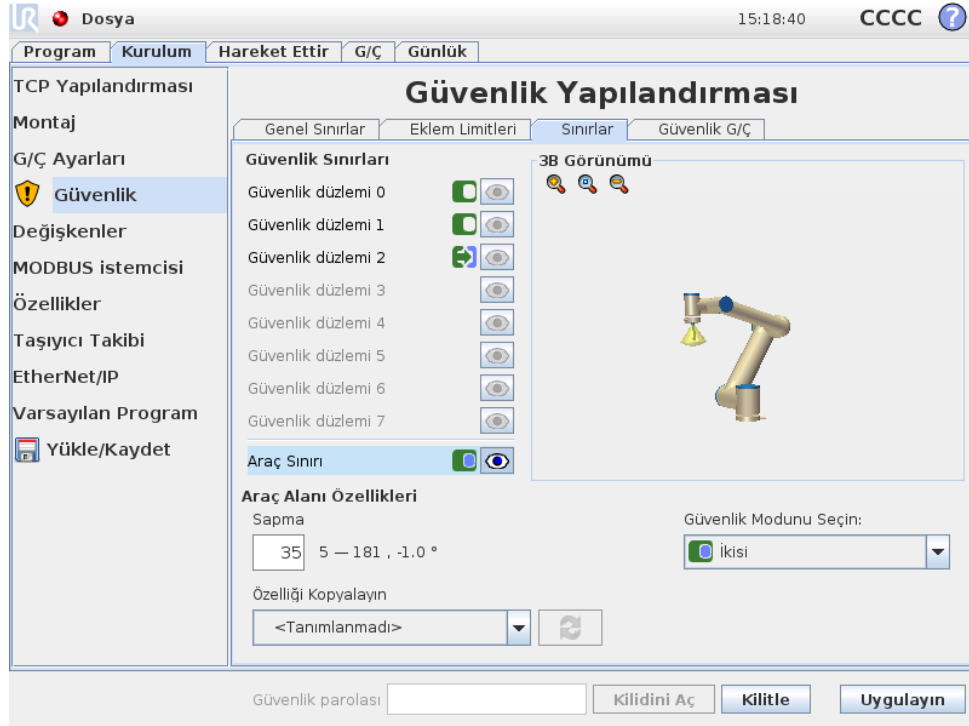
Dosya

15:18:40 CCCC

Program | Kurulum | Hareket Ettir | G/Ç | Günlük

TCP Yapılandırması
Montaj
G/Ç Ayarları
Güvenlik
Değişkenler
MODBUS istemcisi
Özellikler
Taşıyıcı Takibi
EtherNet/IP
Varsayılan Program
Yükle/Kaydet

Güvenlik Yapılandırması

Genel Sınırlar | Eklem Limitleri | Sınırlar | Güvenlik G/Ç

Güvenlik Sınırları
Güvenlik düzlemi 0
Güvenlik düzlemi 1
Güvenlik düzlemi 2
Güvenlik düzlemi 3
Güvenlik düzlemi 4
Güvenlik düzlemi 5
Güvenlik düzlemi 6
Güvenlik düzlemi 7
Araç Sınırı

3B Görünümü

Araç Alanı Özellikleri
Sapma
35 5 — 181 , -1.0 °

Güvenlik Modunu Seçin:
İkisi

Özelliği Kopyalayın
<Tanımlanmadı>

Güvenlik parolası | Kilidini Aç | Kilitle | Uygulayın